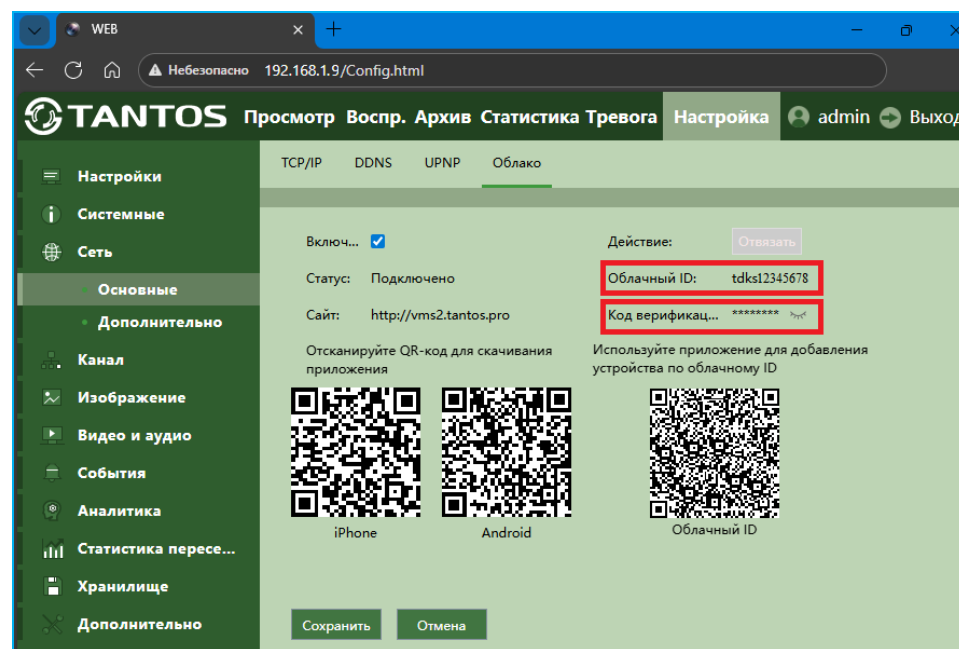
WEB

Небезопасно 192.168.1.9/Config.html

TANTOS Просмотр Воспр. Архив Статистика Тревога Настройка admin Выход

Настройки
Системные
Сеть
Основные
Дополнительно
Канал
Изображение
Видео и аудио
События
Аналитика
Статистика пересе...
Хранилище
Дополнительно

TCP/IP DDNS UPNP Облако

Включ...

Действие: Отвязать

Статус: Подключено

Облачный ID: tdks12345678

Сайт: http://vms2.tantos.pro

Код верификац... ********

Отсканируйте QR-код для скачивания приложения

Используйте приложение для добавления устройства по облачному ID

iPhone

Android

Облачный ID

Сохранить

Отмена